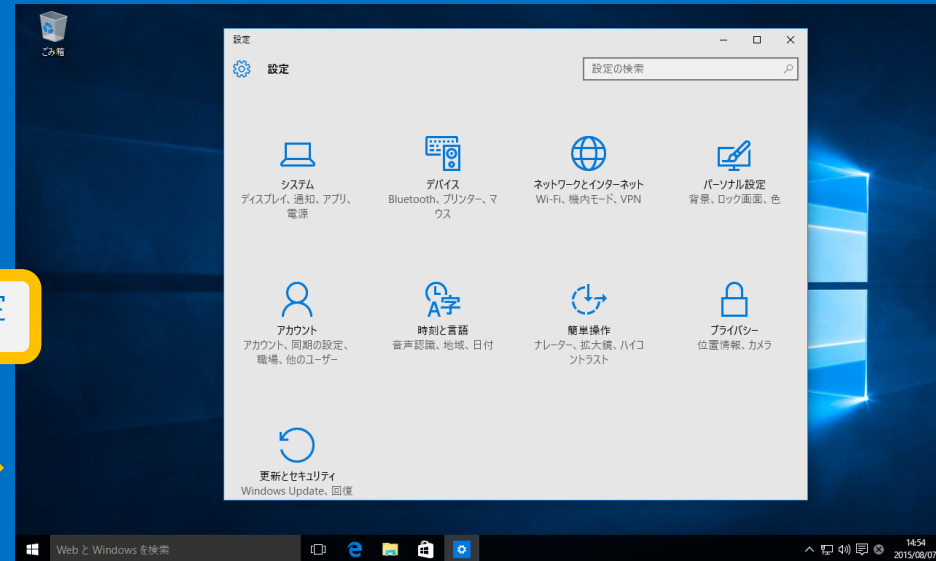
ごみ箱

設定

設定

設定の検索

システム
ディスプレイ、通知、アプリ、電源

デバイス
Bluetooth、プリンター、マウス

ネットワークとインターネット
Wi-Fi、機内モード、VPN

パーソナル設定
背景、ロック画面、色

アカウント
アカウント、同期の設定、職場、他のユーザー

時刻と言語
音声認識、地域、日付

簡単操作
ナレーター、拡大鏡、ハイコントラスト

プライバシー
位置情報、カメラ

更新とセキュリティ
Windows Update、回復

Web と Windows を検索

14:54
2015/08/07